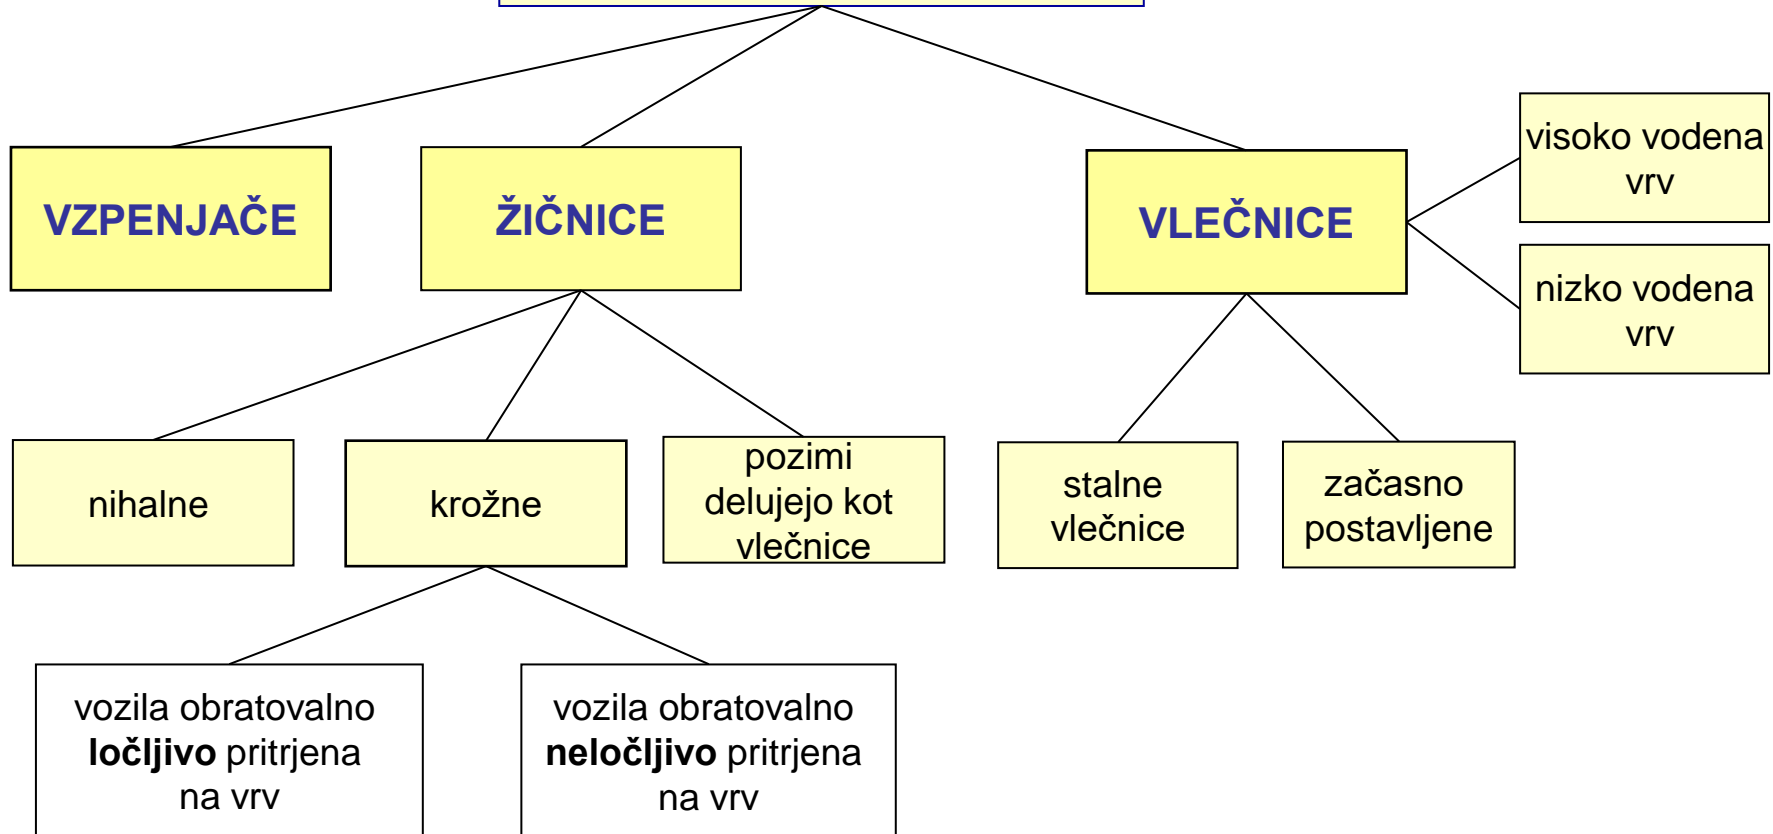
VZPENJAČE

ŽIČNICE

VLEČNICE

visoko vodena vrv

nizko vodena vrv

nihalne

krožne

pozimi delujejo kot vlečnice

stalne vlečnice

začasno postavljene

vozila obratovalno **ločljivo** pritrjena na vrv

vozila obratovalno **neločljivo** pritrjena na vrv